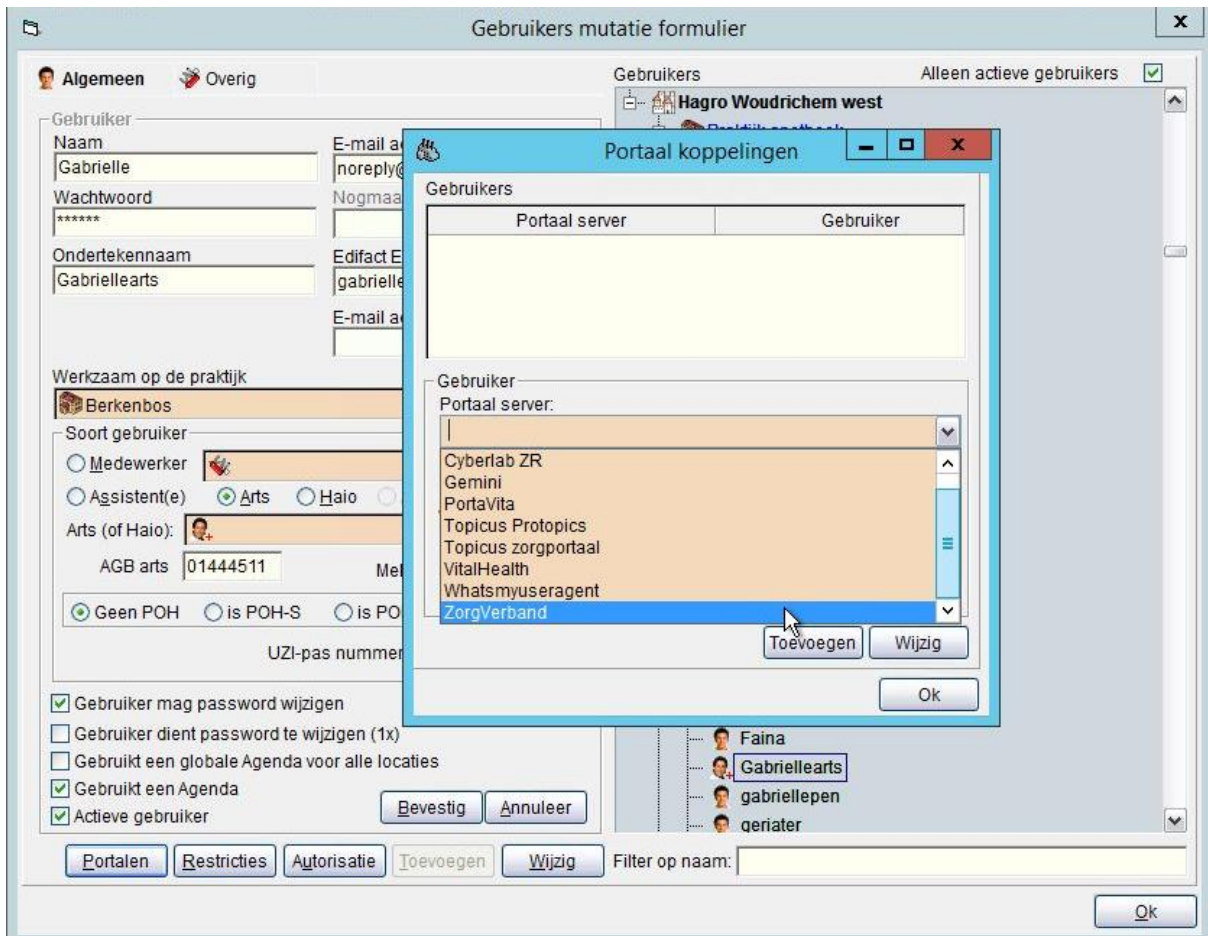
Gebruikers mutatie formulier

Algemeen Overig

Gebruiker
Naam
Gabrielle
Wachtwoord
******
Ondertekennaam
Gabriellearts
E-mail a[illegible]
noreply@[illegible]
Nogmaa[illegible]
Edifact E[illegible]
gabrielle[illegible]
E-mail a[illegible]

Werkzaam op de praktijk
Berkenbos
Soort gebruiker
Medewerker
Assistent(e) Arts Haio
Arts (of Haio):
AGB arts 01444511
Me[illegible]
Geen POH is POH-S is PO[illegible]
UZI-pas nummer

Gebruiker mag password wijzigen
Gebruiker dient password te wijzigen (1x)
Gebruikt een globale Agenda voor alle locaties
Gebruikt een Agenda
Actieve gebruiker
Bevestig Annuleer

Portalen Restricties Autorisatie Toevoegen Wijzig

Gebruikers
Alleen actieve gebruikers
Hagro Woudrichem west
Faina
Gabriellearts
gabriellepen
geriater

Filter op naam:

Ok

Portaal koppelingen
Gebruikers
| Portaal server | Gebruiker |
|---|---|

Gebruiker
Portaal server:
Cyberlab ZR
Gemini
PortaVita
Topicus Protopics
Topicus zorgportaal
VitalHealth
Whatsmyuseragent
ZorgVerband
Toevoegen Wijzig
Ok